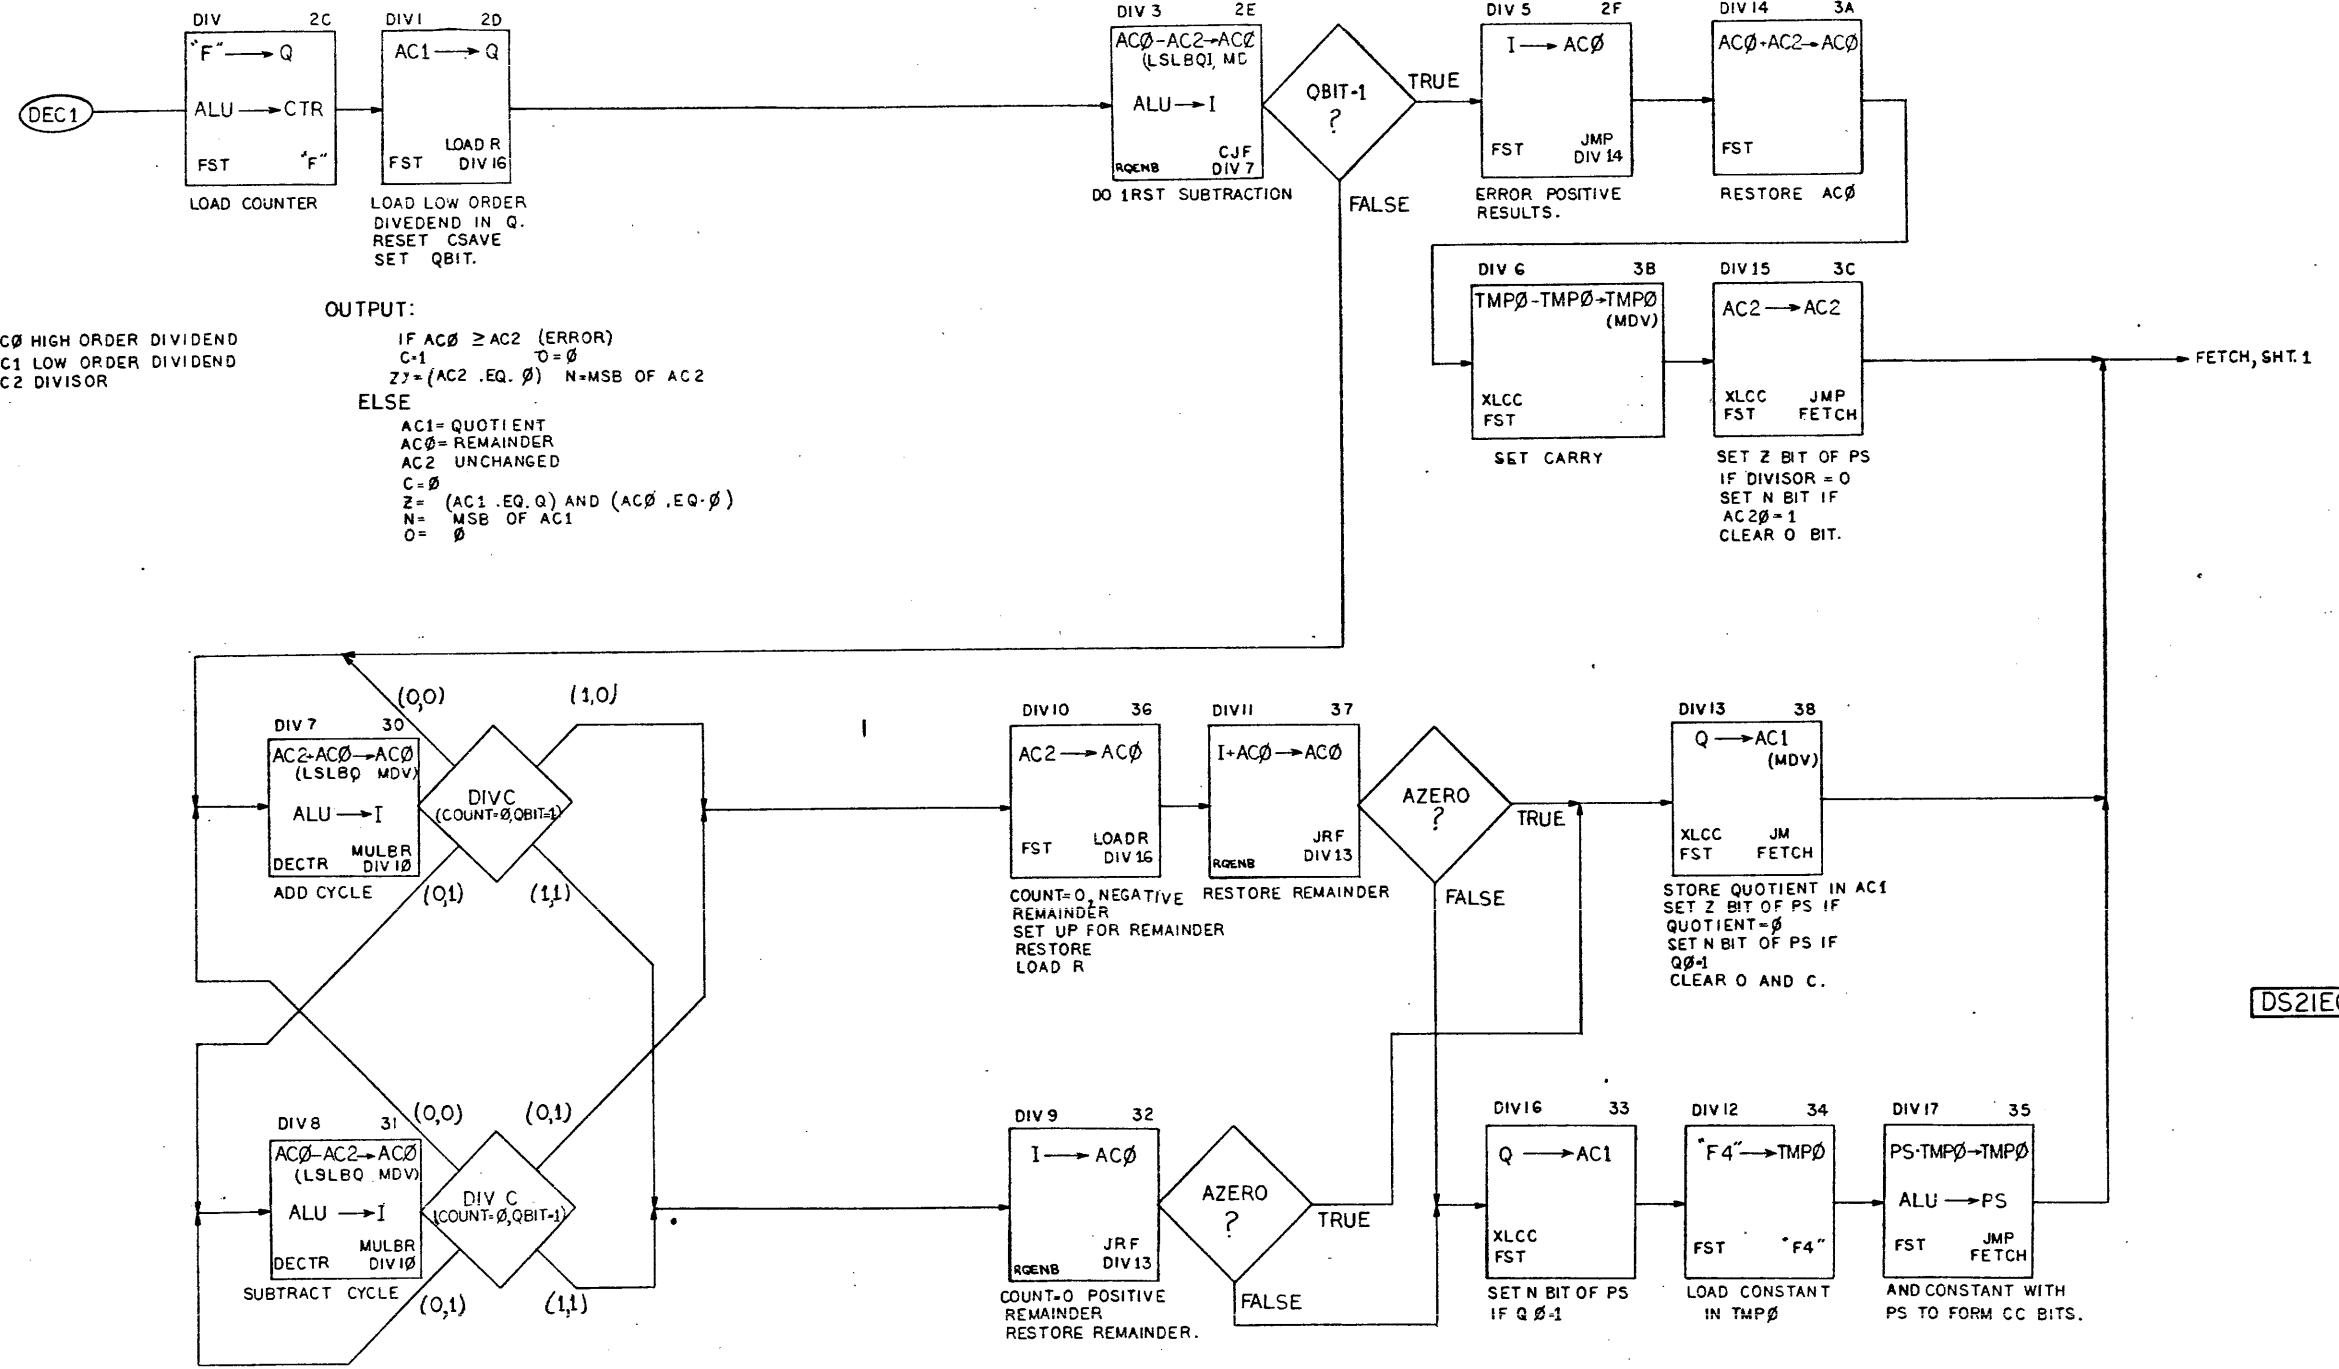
DEC1

DIV 2C
"F" → Q
ALU → CTR
FST "F"
LOAD COUNTER

DIV1 2D
AC1 → Q
LOAD R DIV 16
FST
LOAD LOW ORDER DIVEDEND IN Q. RESET CSAVE SET QBIT.

DIV 3 2E
ACØ-AC2→ACØ (LSLBQI, MC
ALU→I
RQENB CJF DIV 7
DO 1RST SUBTRACTION

QBIT-1 ?
TRUE
FALSE

DIV 5 2F
I → ACØ
FST JMP DIV 14
ERROR POSITIVE RESULTS.

DIV 14 3A
ACØ+AC2→ACØ
FST
RESTORE ACØ

DIV 6 3B
TMPØ-TMPØ→TMPØ (MDV)
XLCC FST
SET CARRY

DIV 15 3C
AC2 → AC2
XLCC FST JMP FETCH
SET Z BIT OF PS IF DIVISOR = 0 SET N BIT IF AC2Ø=1 CLEAR O BIT.

FETCH, SHT. 1

CØ HIGH ORDER DIVIDEND
C1 LOW ORDER DIVIDEND
C2 DIVISOR

OUTPUT:
IF ACØ ≥ AC2 (ERROR)
C-1 O=Ø
Z$y$=(AC2 .EQ. Ø) N=MSB OF AC2
ELSE
AC1= QUOTIENT
ACØ= REMAINDER
AC2 UNCHANGED
C=Ø
Z= (AC1 .EQ. Q) AND (ACØ .EQ. Ø)
N= MSB OF AC1
O= Ø

(0,0) (1,0)
DIV 7 30
AC2+ACØ→ACØ (LSLBQ MDV)
ALU → I
DECTR MULBR DIV 1Ø
ADD CYCLE
DIVC (COUNT=Ø,QBIT=1)
(0,1) (1,1)

DIV10 36
AC2 → ACØ
FST LOADR DIV 16
COUNT=0, NEGATIVE REMAINDER SET UP FOR REMAINDER RESTORE LOAD R

DIV11 37
I+ACØ → ACØ
RQENB JRF DIV13
RESTORE REMAINDER

AZERO ?
TRUE
FALSE

DIV13 38
Q → AC1 (MDV)
XLCC FST JM FETCH
STORE QUOTIENT IN AC1 SET Z BIT OF PS IF QUOTIENT=Ø SET N BIT OF PS IF QØ=1 CLEAR O AND C.

DS21E(

(0,0) (0,1)
DIV8 31
ACØ-AC2→ACØ (LSLBQ MDV)
ALU → I
DECTR MULBR DIV1Ø
SUBTRACT CYCLE
DIV C (COUNT=Ø,QBIT=1)
(0,1) (1,1)

DIV 9 32
I → ACØ
RQENB JRF DIV13
COUNT=0 POSITIVE REMAINDER RESTORE REMAINDER.

AZERO ?
TRUE
FALSE

DIV16 33
Q → AC1
XLCC FST
SET N BIT OF PS IF QØ=1

DIV12 34
"F4" → TMPØ
FST "F4"
LOAD CONSTANT IN TMPØ

DIV17 35
PS·TMPØ→TMPØ
ALU → PS
FST JMP FETCH
AND CONSTANT WITH PS TO FORM CC BITS.